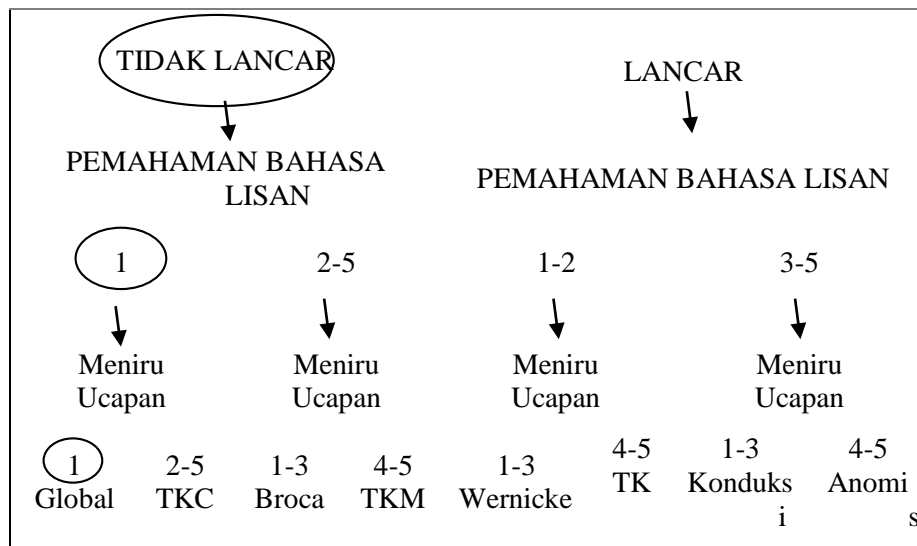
TIDAK LANCAR

LANCAR

PEMAHAMAN BAHASA LISAN

PEMAHAMAN BAHASA LISAN

1

2-5

1-2

3-5

Meniru Ucapan

Meniru Ucapan

Meniru Ucapan

Meniru Ucapan

1 Global

2-5 TKC

1-3 Broca

4-5 TKM

1-3 Wernicke

4-5 TK

1-3 Konduksi

4-5 Anomi s